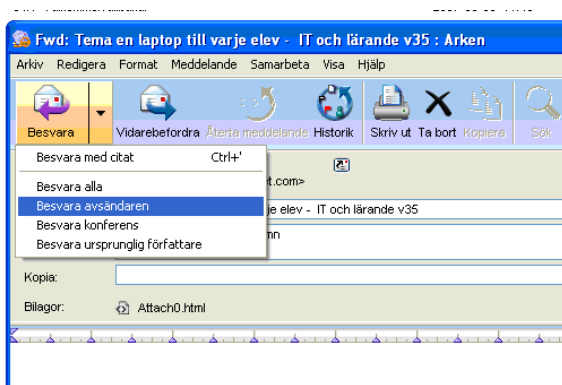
Fwd: Tema en laptop till varje elev - IT och lärande v35 : Arken

Arkiv Redigera Format Meddelande Samarbeta Visa Hjälp

Besvara
Vidarebefordra
Återta meddelande
Historik
Skriv ut
Ta bort
Kopiera
Sök

Besvara med citat Ctrl+'
Besvara alla
Besvara avsändaren
Besvara konferens
Besvara ursprunglig författare

t.com>
je elev - IT och lärande v35
mn

Kopia:
Bilagor: Attach0.html